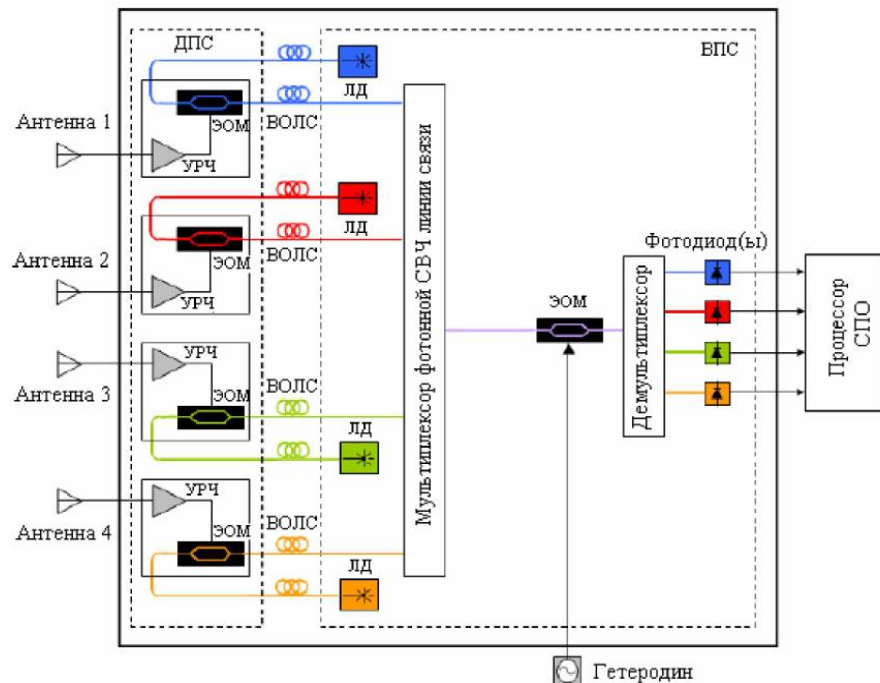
ДПС

ВПС

ЛД

ЭОМ

ВОЛС

Антенна 1

УРЧ

ЛД

ВОЛС

ЭОМ

Антенна 2

УРЧ

Мультиплексор фотонной СВЧ линии связи

ЭОМ

Фотодиод(ы)

Демультиплексор

Процессор СПО

УРЧ

Антенна 3

ЭОМ

ВОЛС

ЛД

УРЧ

Антенна 4

ЭОМ

ВОЛС

ЛД

Гетеродин